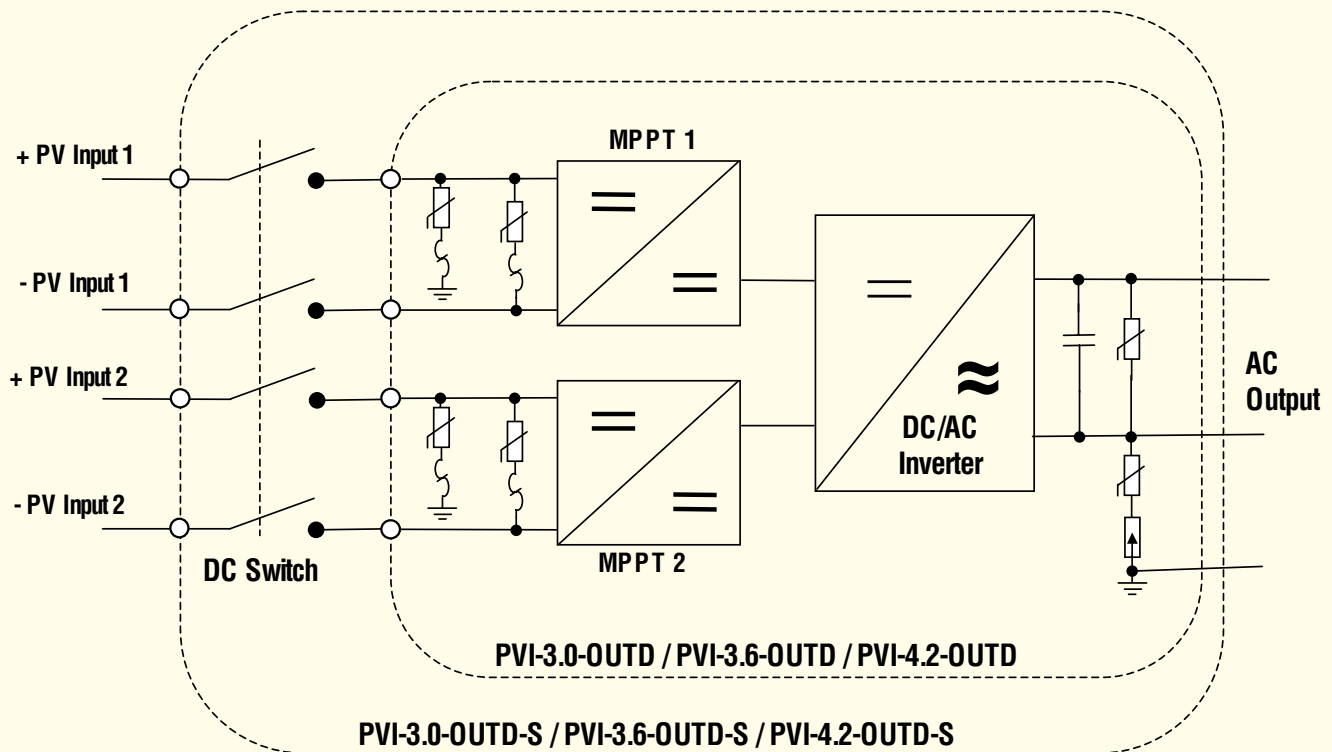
+ PV Input 1

- PV Input 1

+ PV Input 2

- PV Input 2

DC Switch

MPPT 1

=

=

MPPT 2

=

=

=

≈

DC/AC Inverter

AC Output

PVI-3.0-OUTD / PVI-3.6-OUTD / PVI-4.2-OUTD

PVI-3.0-OUTD-S / PVI-3.6-OUTD-S / PVI-4.2-OUTD-S